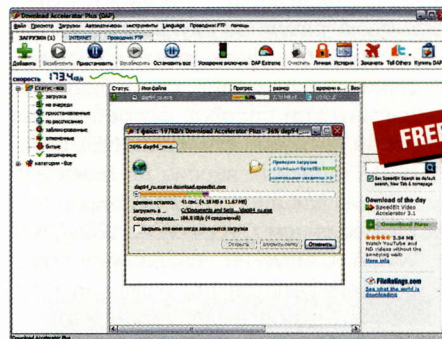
Download Accelerator Plus (DAP)

Файл Просмотр Загрузки Автоматизация Инструменты Language Проводник FTP Помощь

ЗАГРУЗКИ (1) INTERNET Проводник FTP

Добавить Возобновить Приостановить Возобновить Остановить все Ускорение включено DAP Extreme Очистить Личная История Закачать Tell Others Купить DAP

скорость 173.4 Kb/s

Статус - все
загрузка
на очереди
приостановленные
по расписанию
заблокированные
отмененные
битые
законченные
категории - все

Статус Имя файла Прогресс размер время о...

dap94_ru.exe

36% файл: 1978Kb Download Accelerator Plus - 36% dap94...

36% dap94_ru.e...

Проверка загрузки с помощью SpeedBit Video...

dap94_ru.exe из download.speedbit.com

времени осталось 41 сек. (4.38 MB из 11.67 MB)

Загрузить в C:\Documents and Sett...\dap94_ru.exe

Скорость перед... 186.8 Kb/s (4 соединений)

Закрыть это окно когда закончится загрузка

Открыть Открыть папку Отменить

FREE

Get SpeedBit Video Accelerator & ... search, New Tab & homepage

Download of the day
SpeedBit Video Accelerator 3.1

Download Now

3.44 MB
Watch YouTube and HD videos without the annoying wait
More info

FileRatings.com
See what the world is downloading

Download Accelerator Plus